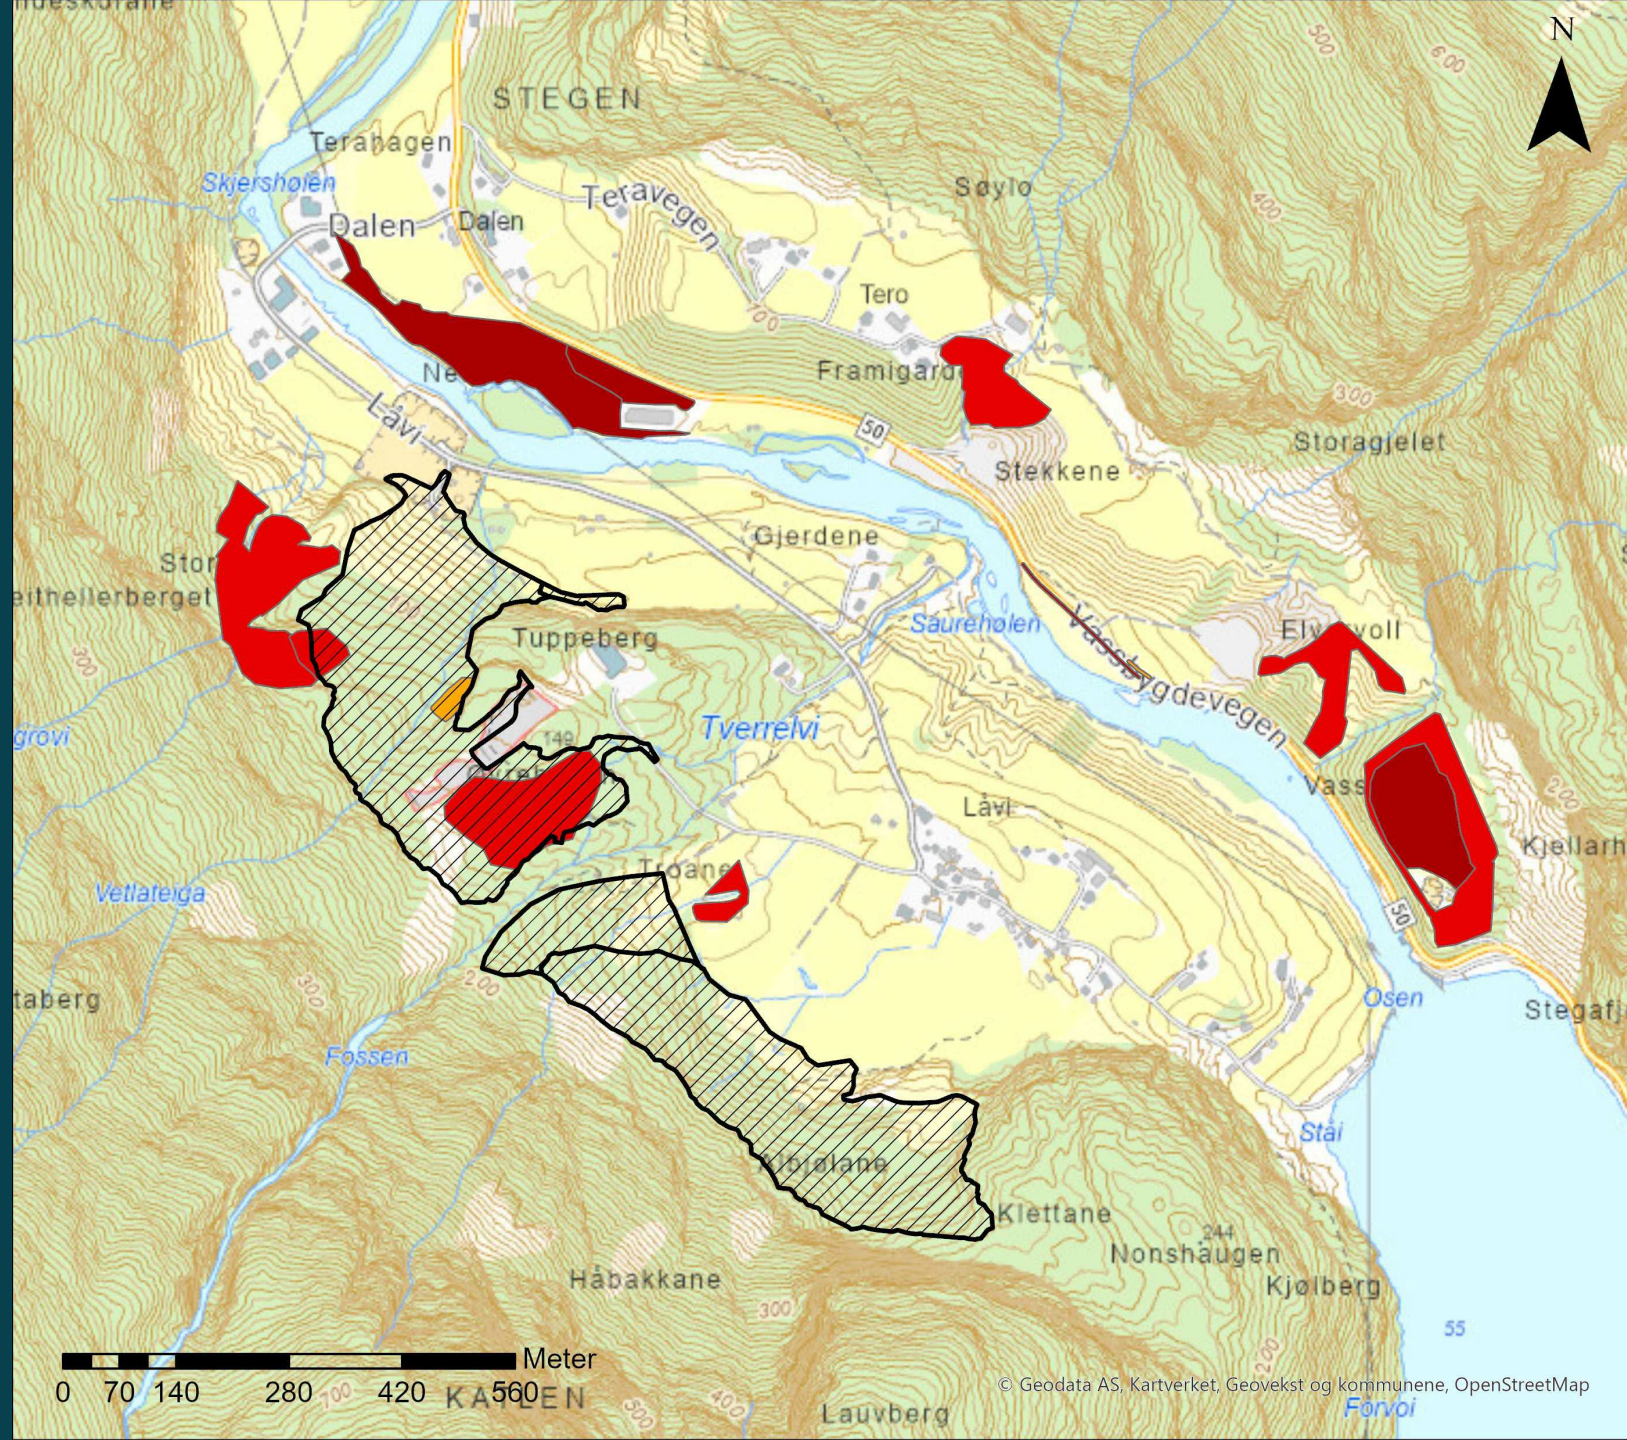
STEGEN
N
Terahagen
Skjersholen
Dalen
Dalen
Teravegen
Søylo
600
400
Tero
Framigard
Ne
Lāvi
50
300
Storagjelet
Stekkene
Stor
eithellerberget
Gjerdene
Saureholen
Elvavoll
Tuppeberg
Vassbygdevegen
grovi
Tverrelvi
140
Vass
Lāvi
Kjellarh
Troane
Vetlateiga
50
taberg
300
200
Osen
Stegafj
Fossen
Stāi
Kleiflane
Klettane
244
Nonshaugen
Kjølberg
Håbakkane
300
55
Meter
0 70 140 280 420 560
KATLEN
500
Lauvberg
© Geodata AS, Kartverket, Geovekst og kommunene, OpenStreetMap
Forvoi